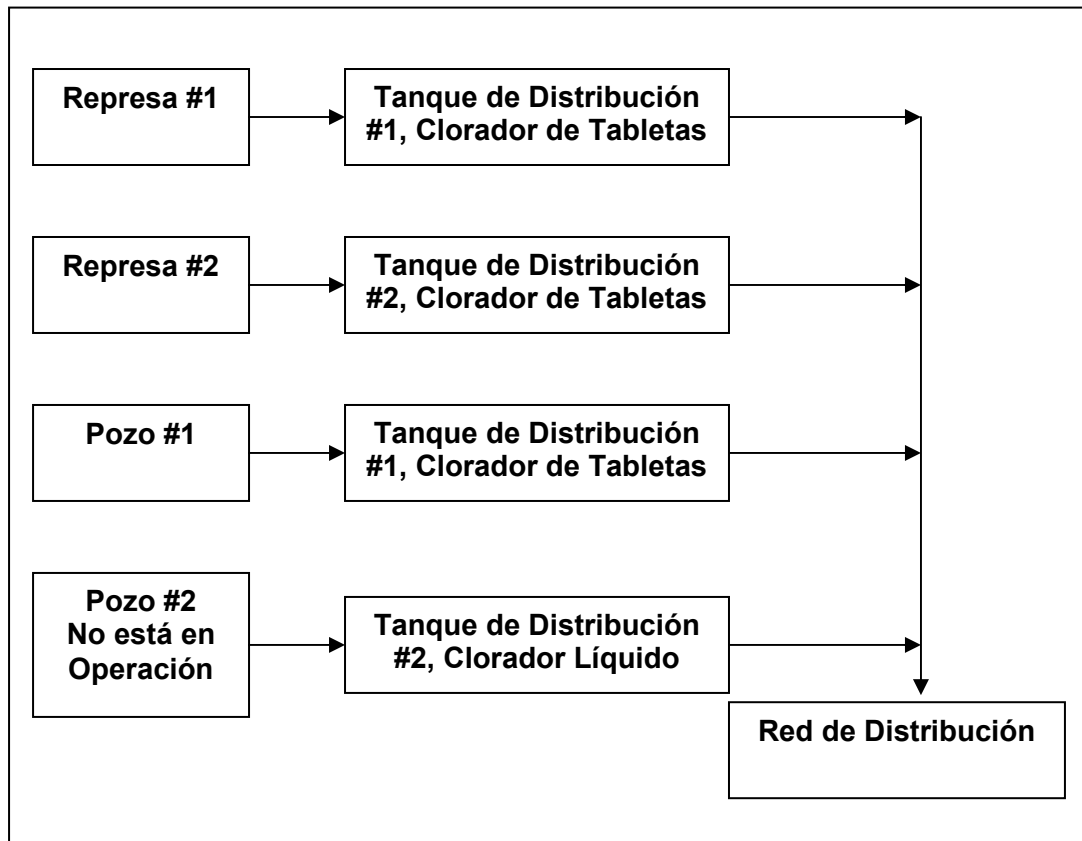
Represa #1

Tanque de Distribución #1, Clorador de Tabletas

Represa #2

Tanque de Distribución #2, Clorador de Tabletas

Pozo #1

Tanque de Distribución #1, Clorador de Tabletas

Pozo #2 No está en Operación

Tanque de Distribución #2, Clorador Líquido

Red de Distribución